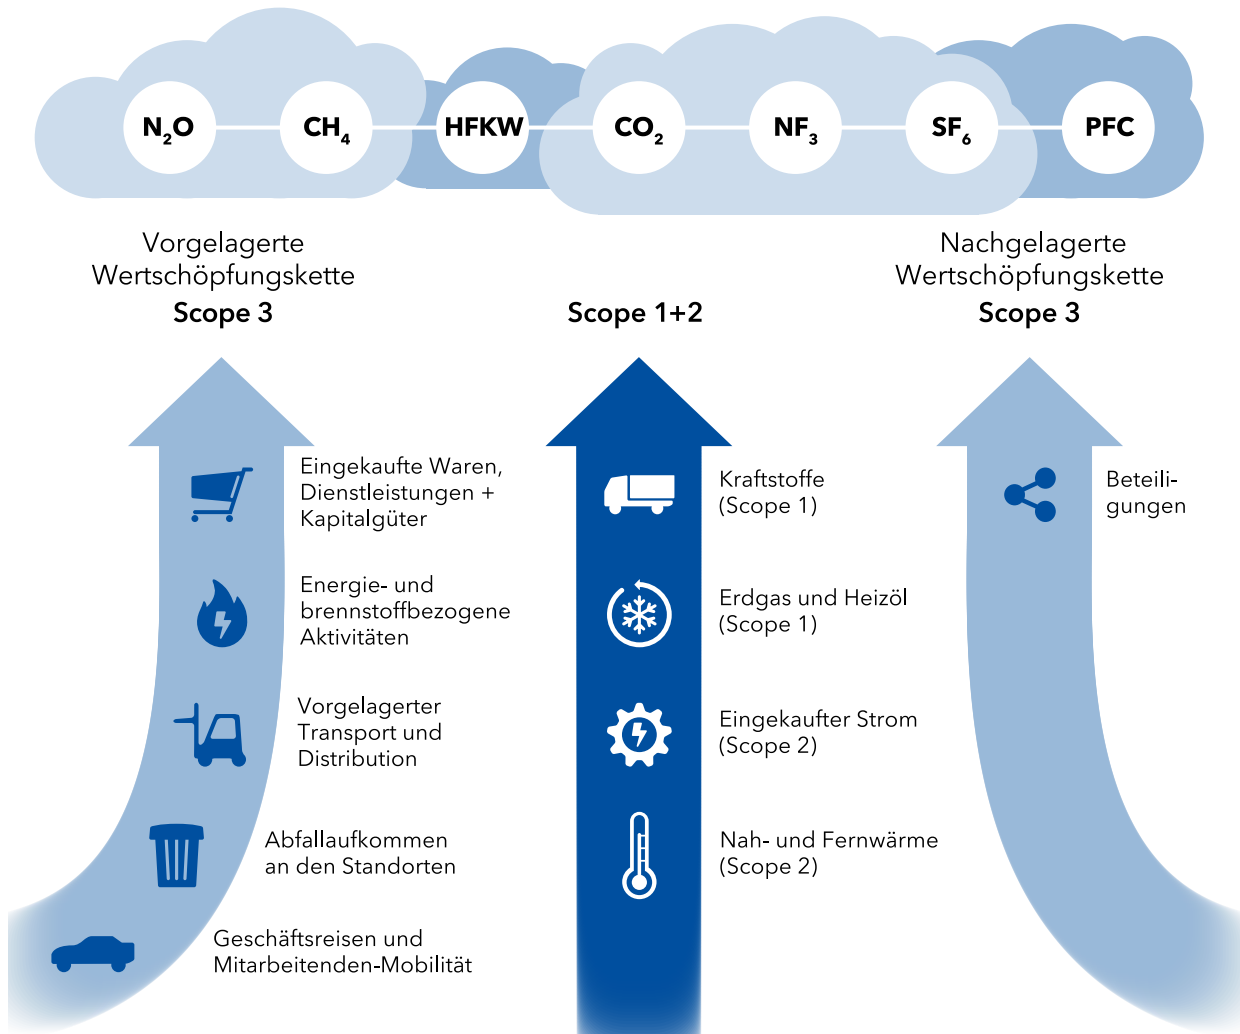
$N_2O$ $CH_4$ HFKW $CO_2$ $NF_3$ $SF_6$ PFC

Vorgelagerte Wertschöpfungskette
Scope 3

Scope 1+2

Nachgelagerte Wertschöpfungskette
Scope 3

Eingekaufte Waren, Dienstleistungen + Kapitalgüter

Energie- und brennstoffbezogene Aktivitäten

Vorgelagerter Transport und Distribution

Abfallaufkommen an den Standorten

Geschäftsreisen und Mitarbeitenden-Mobilität

Kraftstoffe (Scope 1)

Erdgas und Heizöl (Scope 1)

Eingekaufter Strom (Scope 2)

Nah- und Fernwärme (Scope 2)

Beteiligungen